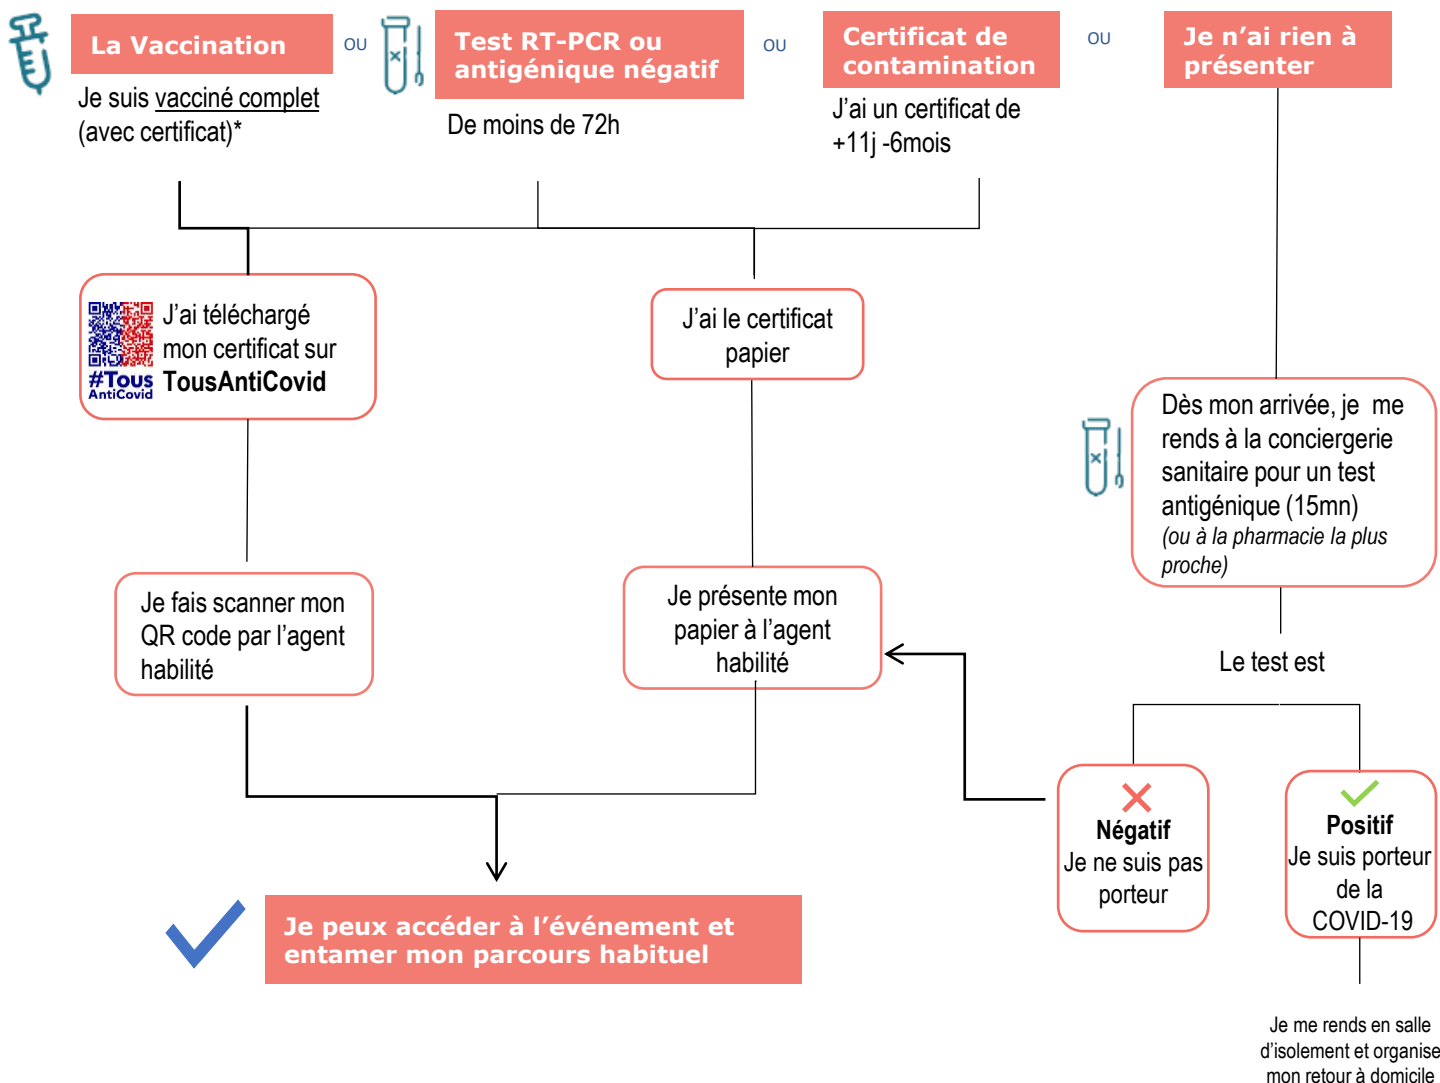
La Vaccination

Je suis vacciné complet (avec certificat)*

OU

Test RT-PCR ou antigénique négatif

De moins de 72h

OU

Certificat de contamination

J'ai un certificat de +11j -6mois

OU

Je n'ai rien à présenter

#Tous AntiCovid

J'ai téléchargé mon certificat sur TousAntiCovid

J'ai le certificat papier

Dès mon arrivée, je me rends à la conciergerie sanitaire pour un test antigénique (15mn) (ou à la pharmacie la plus proche)

Je fais scanner mon QR code par l'agent habilité

Je présente mon papier à l'agent habilité

Le test est

Négatif
Je ne suis pas porteur

Positif
Je suis porteur de la COVID-19

Je peux accéder à l'événement et entamer mon parcours habituel

Je me rends en salle d'isolement et organise mon retour à domicile